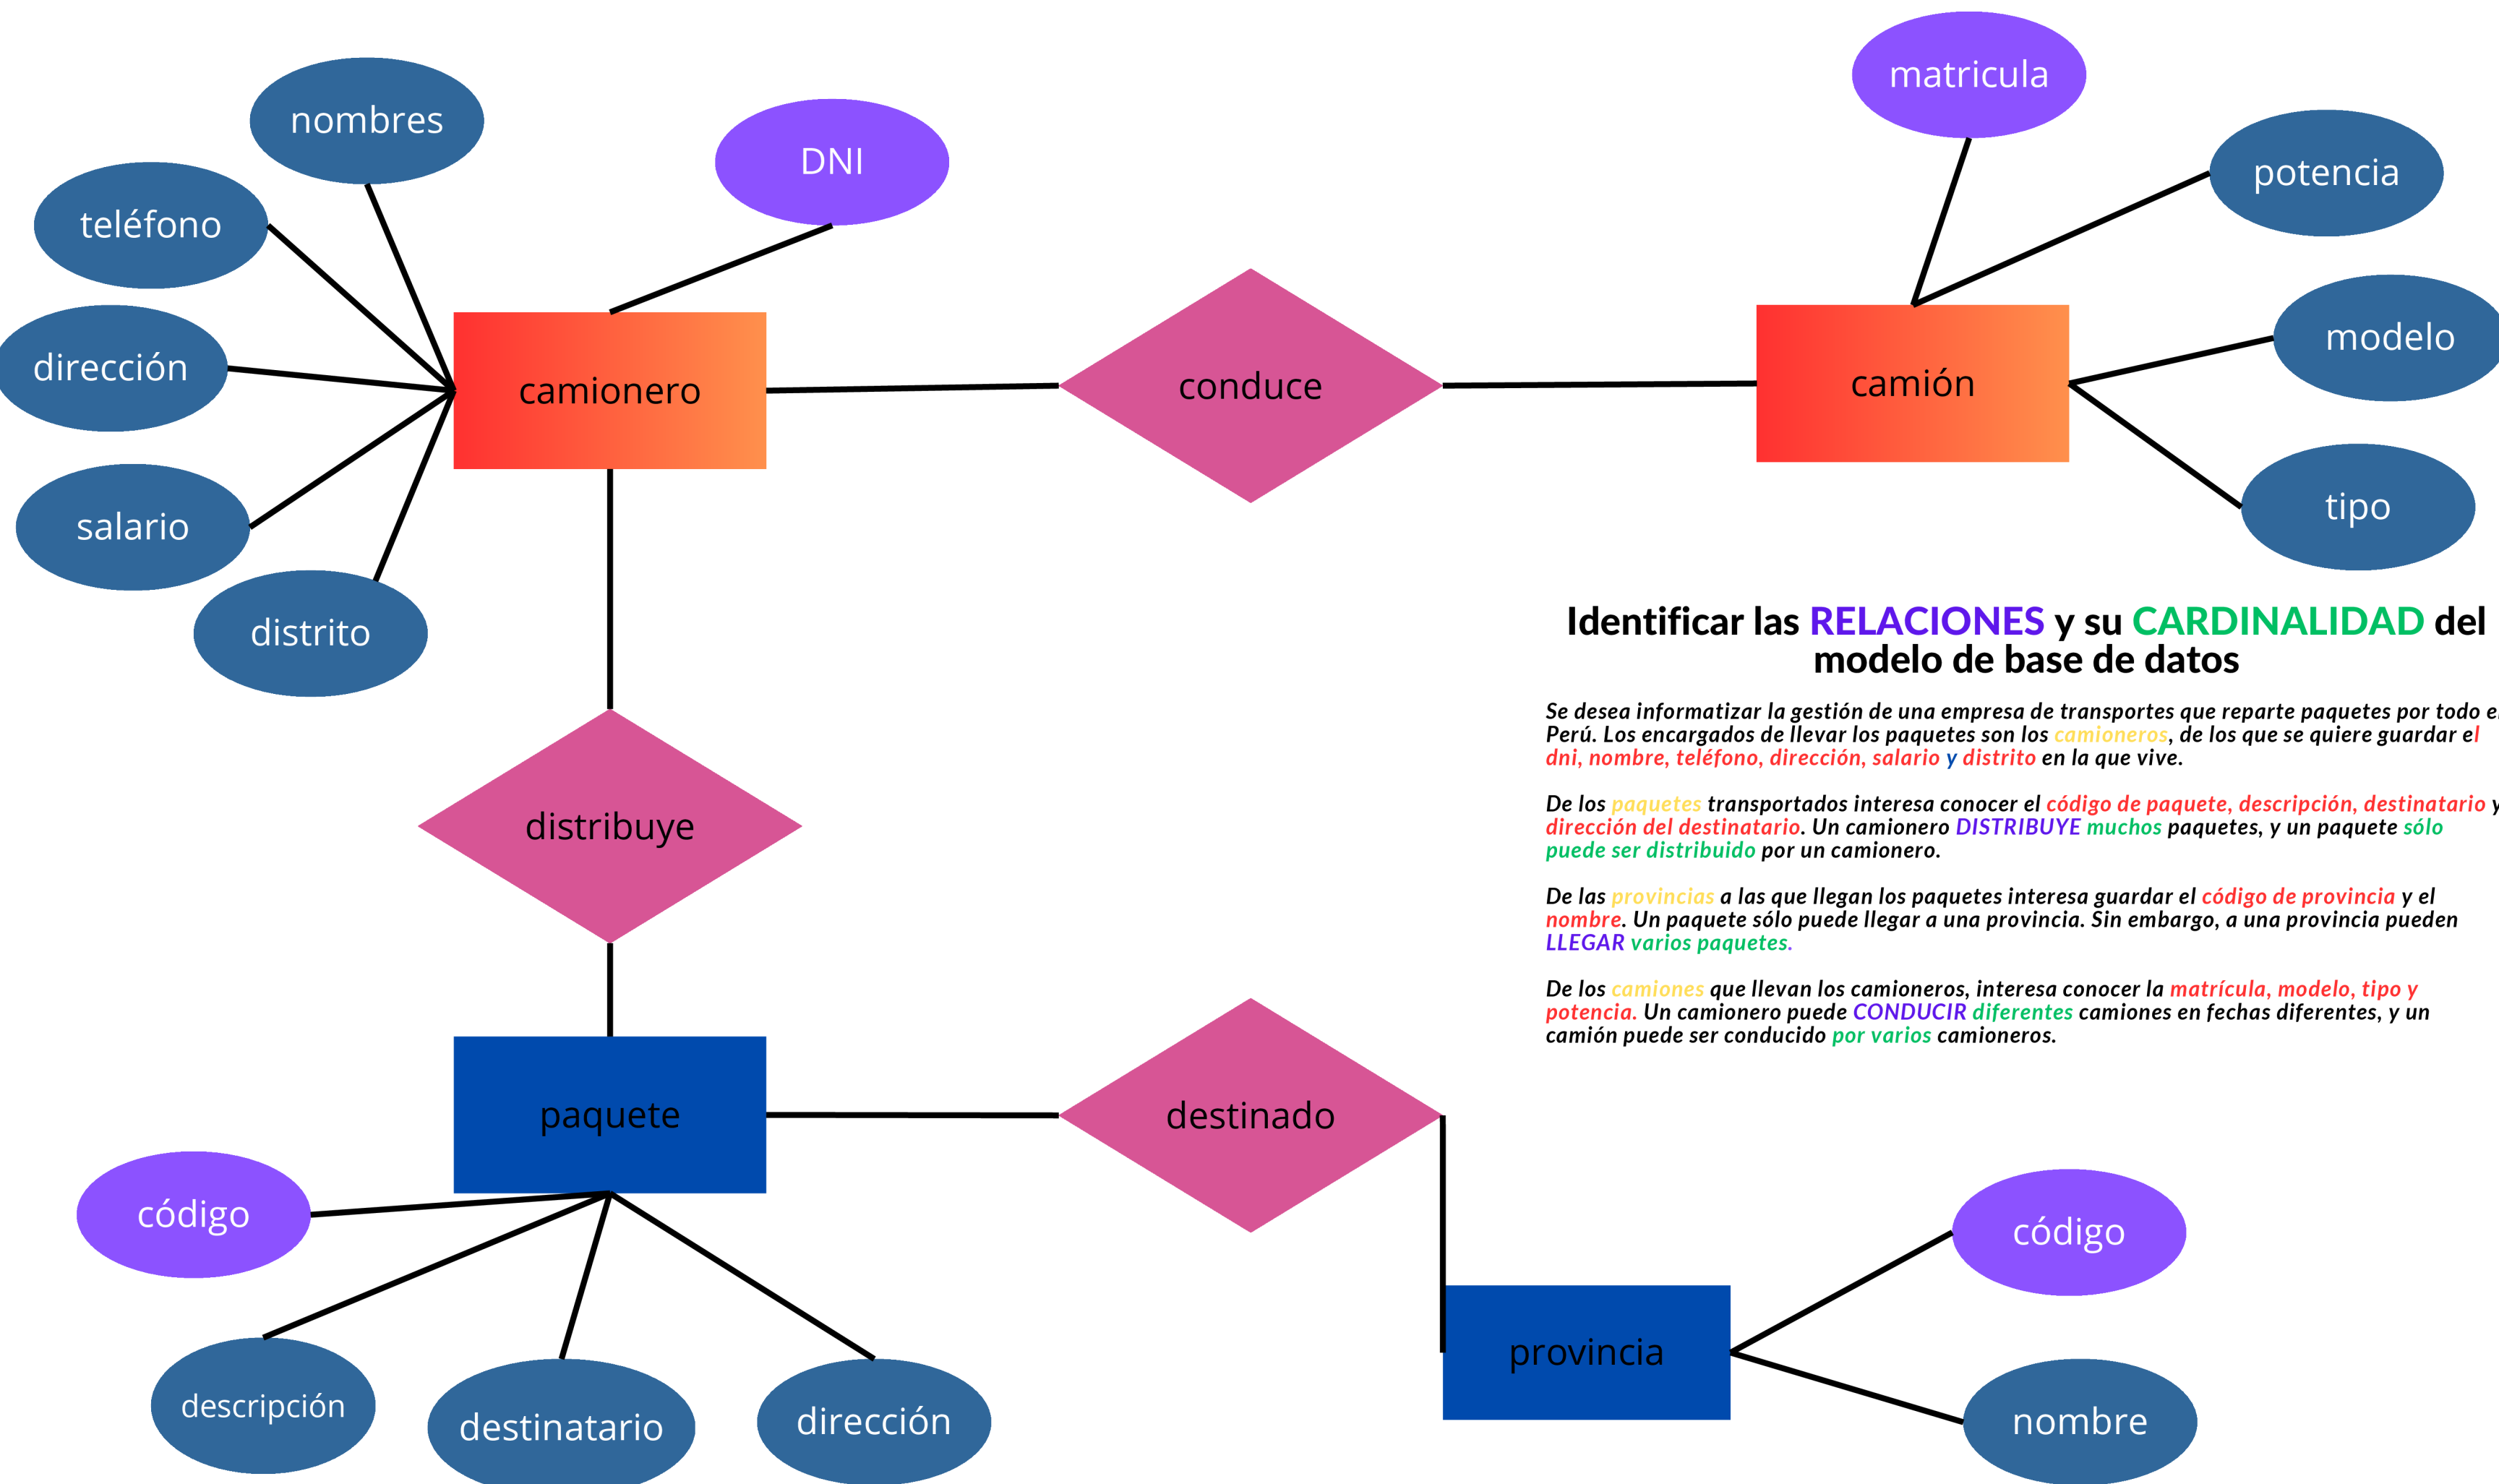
nombres

DNI

teléfono

dirección

camionero

salario

distrito

conduce

matricula

potencia

camión

modelo

tipo

distribuye

paquete

destinado

código

descripción

destinatario

dirección

provincia

código

nombre

Identificar las RELACIONES y su CARDINALIDAD del modelo de base de datos

Se desea informatizar la gestión de una empresa de transportes que reparte paquetes por todo e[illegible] Perú. Los encargados de llevar los paquetes son los camioneros, de los que se quiere guardar el dni, nombre, teléfono, dirección, salario y distrito en la que vive.

De los paquetes transportados interesa conocer el código de paquete, descripción, destinatario y dirección del destinatario. Un camionero DISTRIBUYE muchos paquetes, y un paquete sólo puede ser distribuido por un camionero.

De las provincias a las que llegan los paquetes interesa guardar el código de provincia y el nombre. Un paquete sólo puede llegar a una provincia. Sin embargo, a una provincia pueden LLEGAR varios paquetes.

De los camiones que llevan los camioneros, interesa conocer la matrícula, modelo, tipo y potencia. Un camionero puede CONDUCIR diferentes camiones en fechas diferentes, y un camión puede ser conducido por varios camioneros.